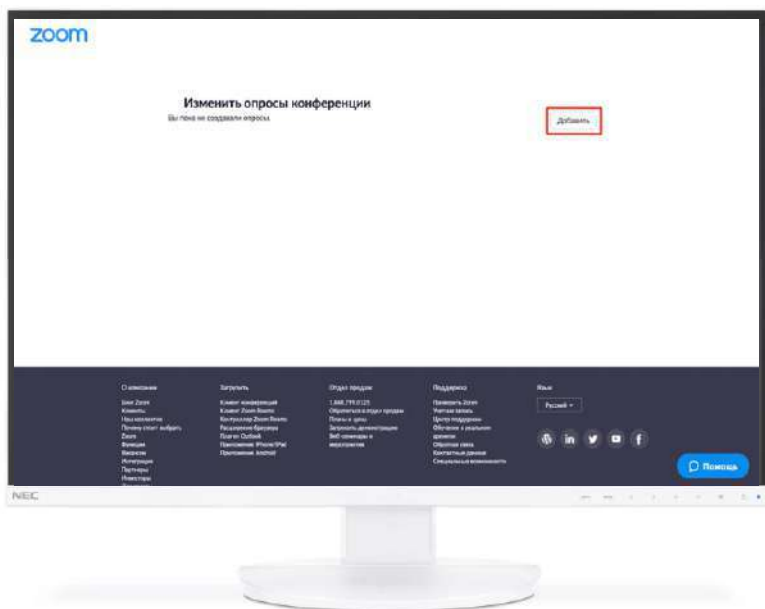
zoom

Изменить опросы конференции
Вы пока не создавали опросы

Добавить

О компании
Блог Zoom
Клиенты
Наш коллектив
Почему стоит выбрать Zoom
Функции
Вакансии
Интеграции
Партнеры
Инвесторы
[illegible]

Загрузить
Клиент конференций
Клиент Zoom Rooms
Контроллер Zoom Rooms
Расширение браузера
Плагин Outlook
Приложение iPhone/iPad
Приложение Android

Отдел продаж
1.888.799.0125
Обратиться в отдел продаж
Планы и цены
Запросить демонстрацию
Веб-семинары и мероприятия

Поддержка
Проверить Zoom
Учетная запись
Центр поддержки
Обучение в реальном времени
Обратная связь
Контактные данные
Специальные возможности

Язык
Русский

Помощь

NEC